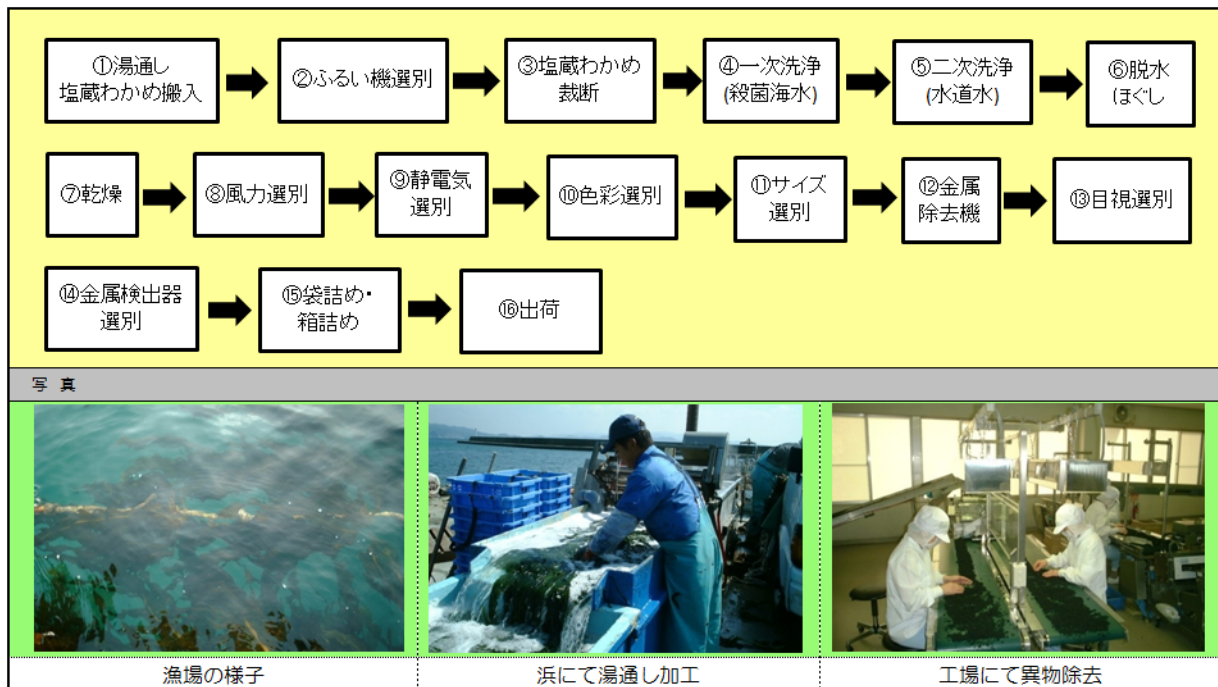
①湯通し塩蔵わかめ搬入

②ふるい機選別

③塩蔵わかめ裁断

④一次洗浄(殺菌海水)

⑤二次洗浄(水道水)

⑥脱水ほぐし

⑦乾燥

⑧風力選別

⑨静電気選別

⑩色彩選別

⑪サイズ選別

⑫金属除去機

⑬目視選別

⑭金属検出器選別

⑮袋詰め・箱詰め

⑯出荷

写真

漁場の様子

浜にて湯通し加工

工場にて異物除去